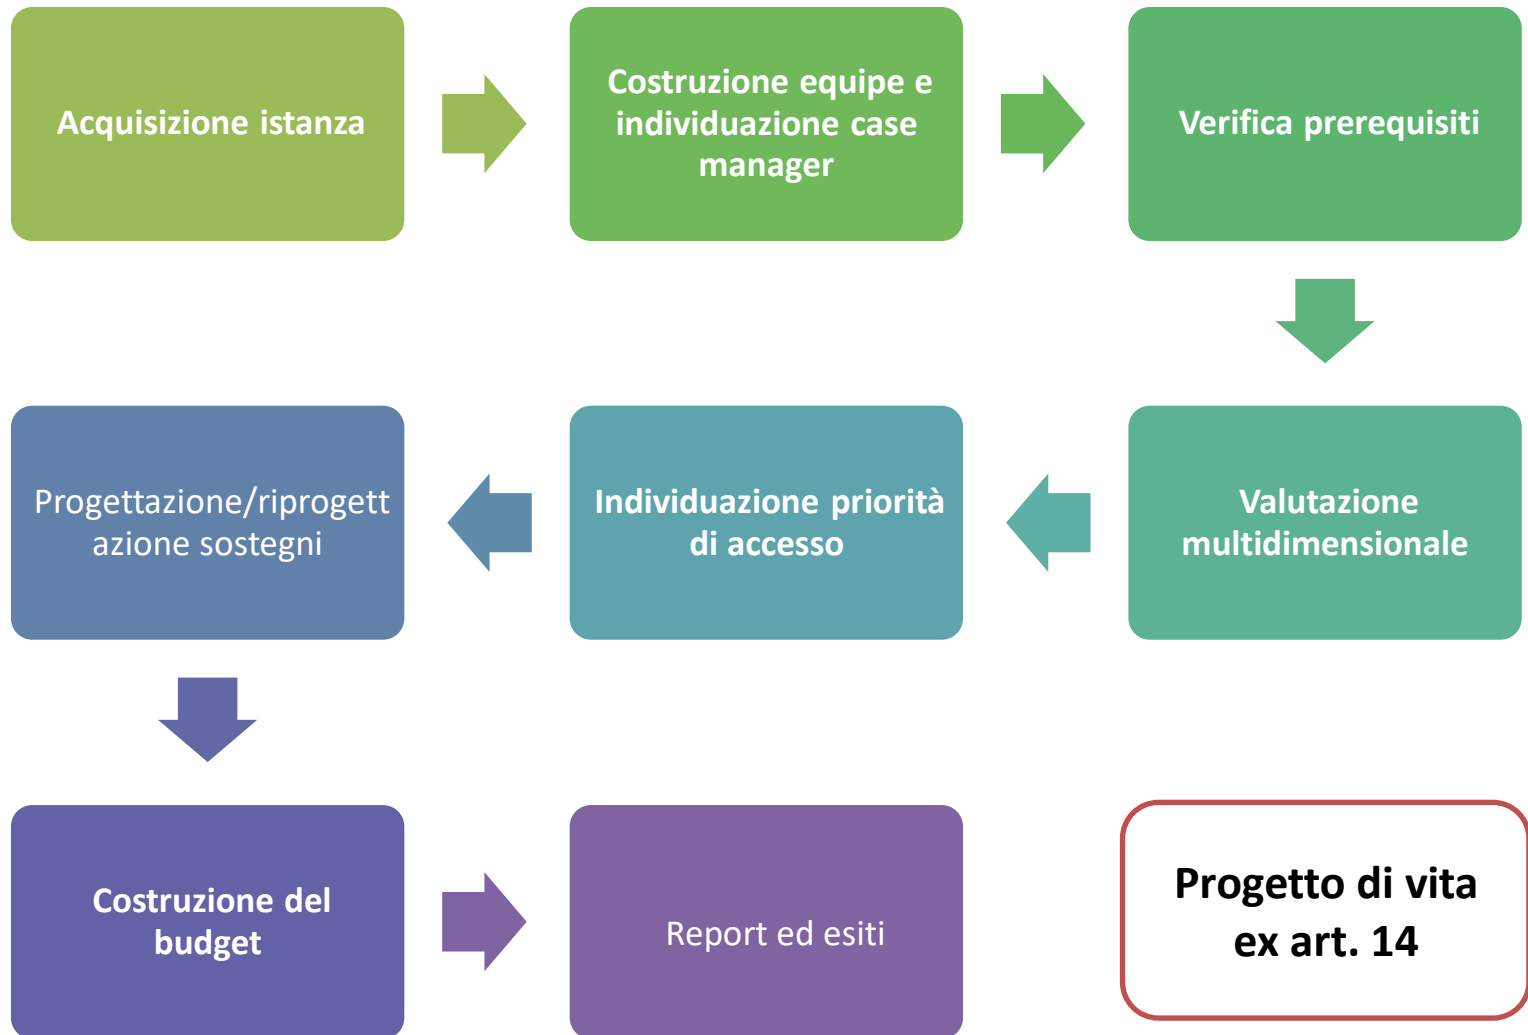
Acquisizione istanza

Costruzione equipe e individuazione case manager

Verifica prerequisiti

Valutazione multidimensionale

Individuazione priorità di accesso

Progettazione/riprogettazione sostegni

Costruzione del budget

Report ed esiti

Progetto di vita ex art. 14